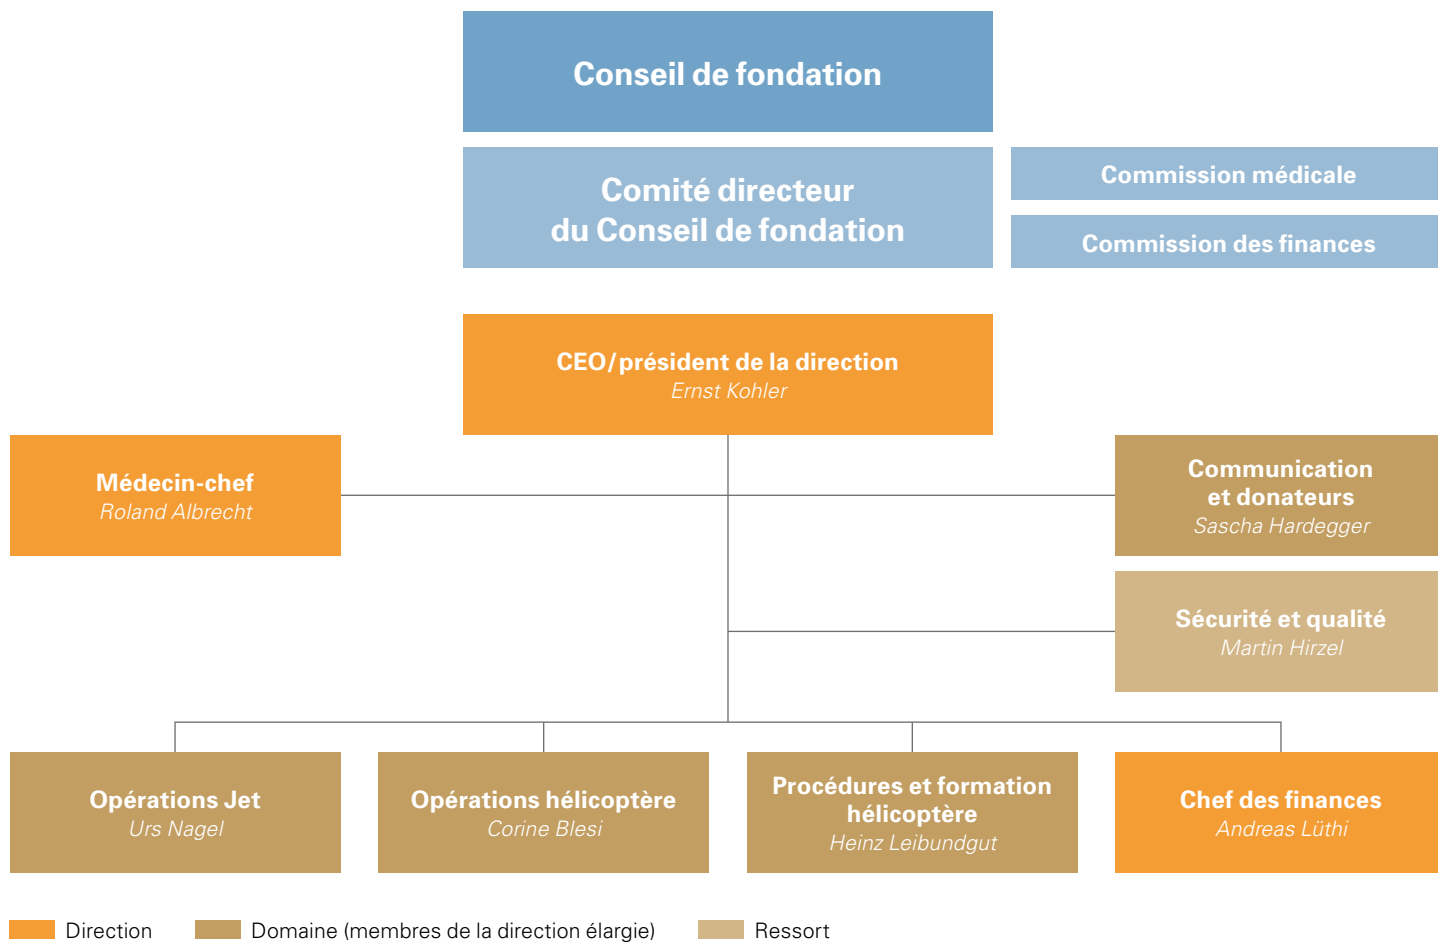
Conseil de fondation

Comité directeur du Conseil de fondation

Commission médicale

Commission des finances

CEO/président de la direction
Ernst Kohler

Médecin-chef
Roland Albrecht

Communication et donateurs
Sascha Hardegger

Sécurité et qualité
Martin Hirzel

Opérations Jet
Urs Nagel

Opérations hélicoptère
Corine Blesi

Procédures et formation hélicoptère
Heinz Leibundgut

Chef des finances
Andreas Lüthi

Direction Domaine (membres de la direction élargie) Ressort